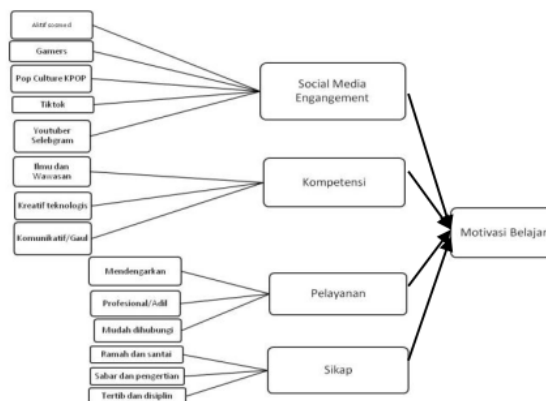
Aktif sosmed

Gamers

Pop Culture KPOP

Tiktok

Youtuber Selebgram

Social Media Engangement

Ilmu dan Wawasan

Kreatif teknologis

Komunikatif/Gaul

Kompetensi

Motivasi Belajar

Mendengarkan

Profesional/Adil

Mudah dihubungi

Pelayanan

Ramah dan santai

Sabar dan pengertian

Tertib dan disiplin

Sikap